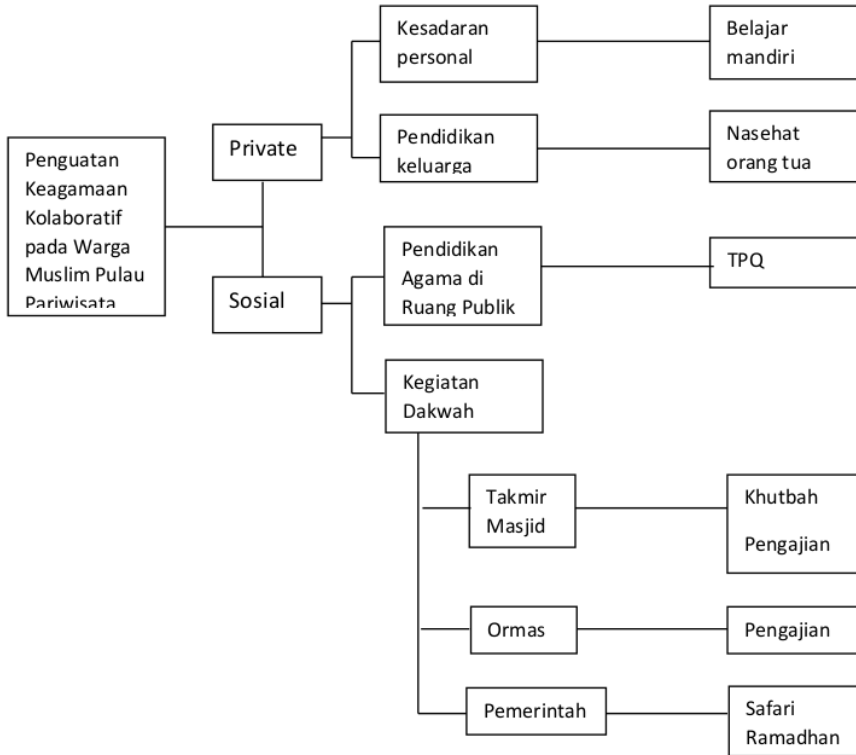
Penguatan Keagamaan Kolaboratif pada Warga Muslim Pulau Pariwisata

Private

Kesadaran personal

Belajar mandiri

Pendidikan keluarga

Nasehat orang tua

Sosial

Pendidikan Agama di Ruang Publik

TPQ

Kegiatan Dakwah

Takmir Masjid

Khutbah

Pengajian

Ormas

Pengajian

Pemerintah

Safari Ramadhan